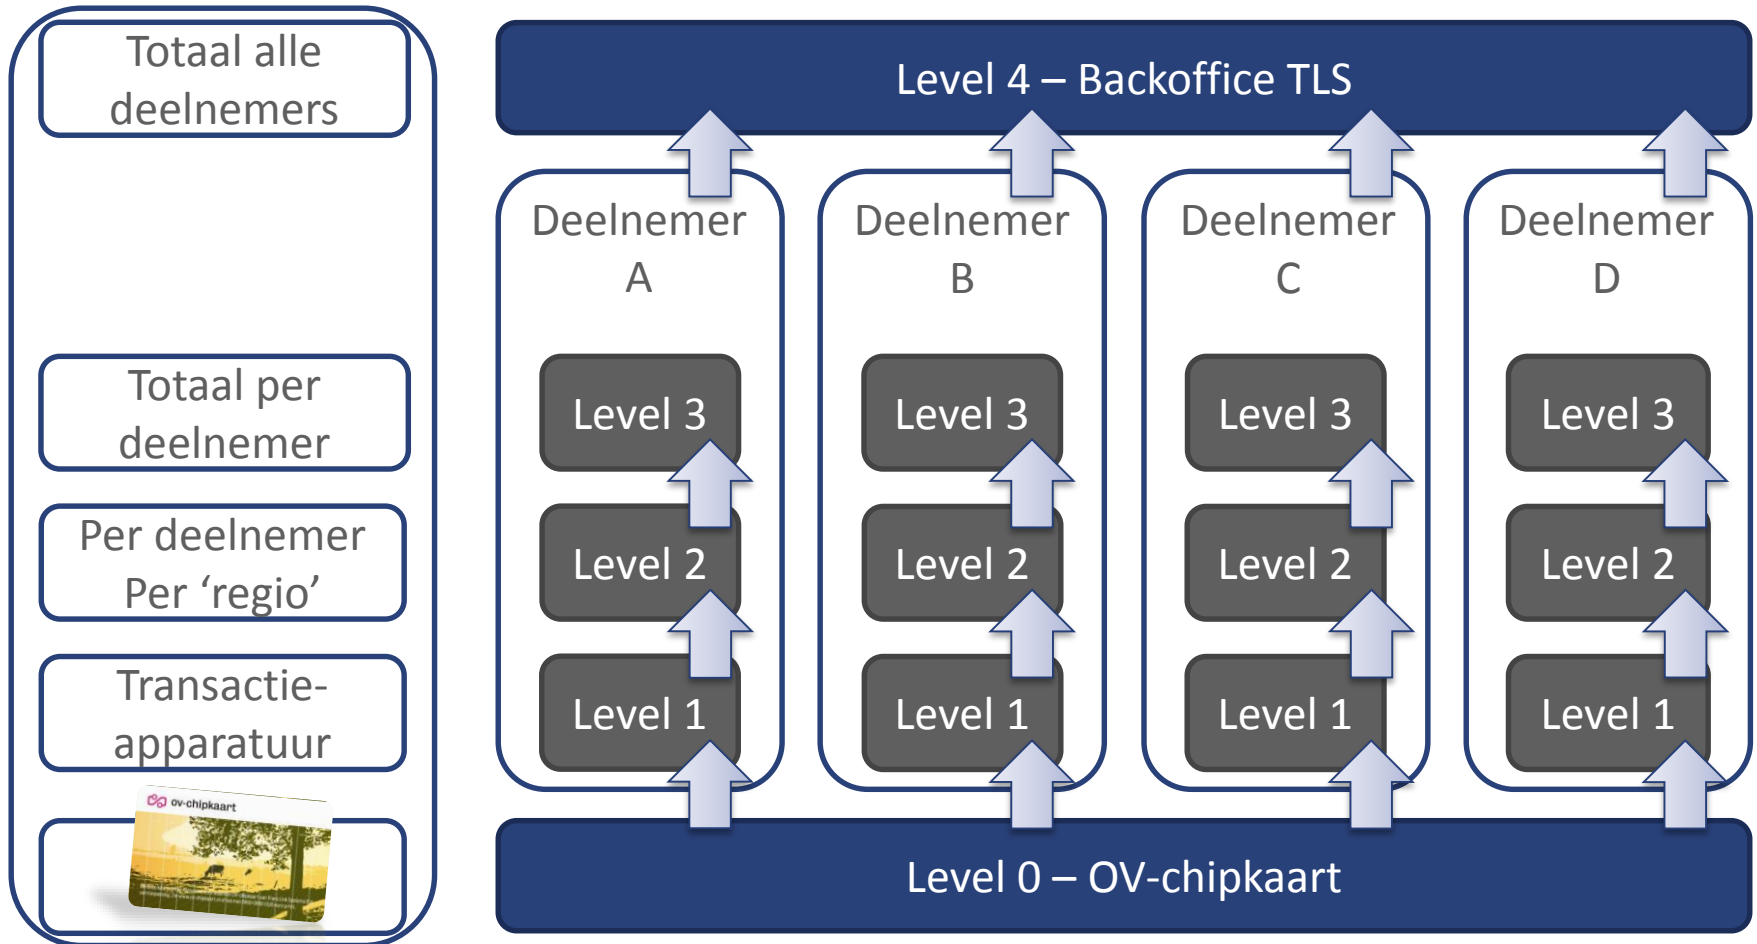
Totaal alle deelnemers

Totaal per deelnemer

Per deelnemer Per ‘regio’

Transactie-apparatuur

ov-chipkaart

Level 4 – Backoffice TLS

Deelnemer A

Level 3

Level 2

Level 1

Deelnemer B

Level 3

Level 2

Level 1

Deelnemer C

Level 3

Level 2

Level 1

Deelnemer D

Level 3

Level 2

Level 1

Level 0 – OV-chipkaart